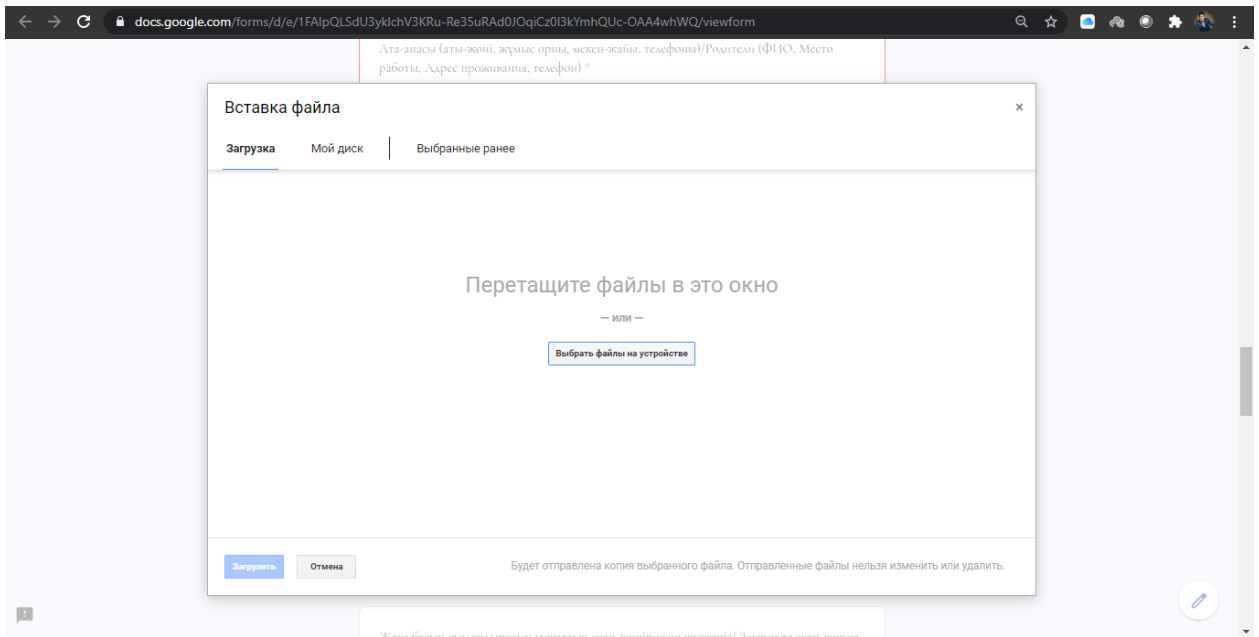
docs.google.com/forms/d/e/1FAIpQLSdU3yklchV3KRu-Re35uRAd0JOqiCz0l3kYmhQUc-OAA4whWQ/viewform

Ата-анасы (аты-жөні, жұмыс орны, мекен-жайы, телефоны)/Родители (ФИО, Место работы, Адрес проживания, телефон) *

Вставка файла

×

Загрузка

Мой диск

Выбранные ранее

Перетащите файлы в это окно

— или —

Выбрать файлы на устройстве

Загрузить

Отмена

Будет отправлена копия выбранного файла. Отправленные файлы нельзя изменить или удалить.

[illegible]